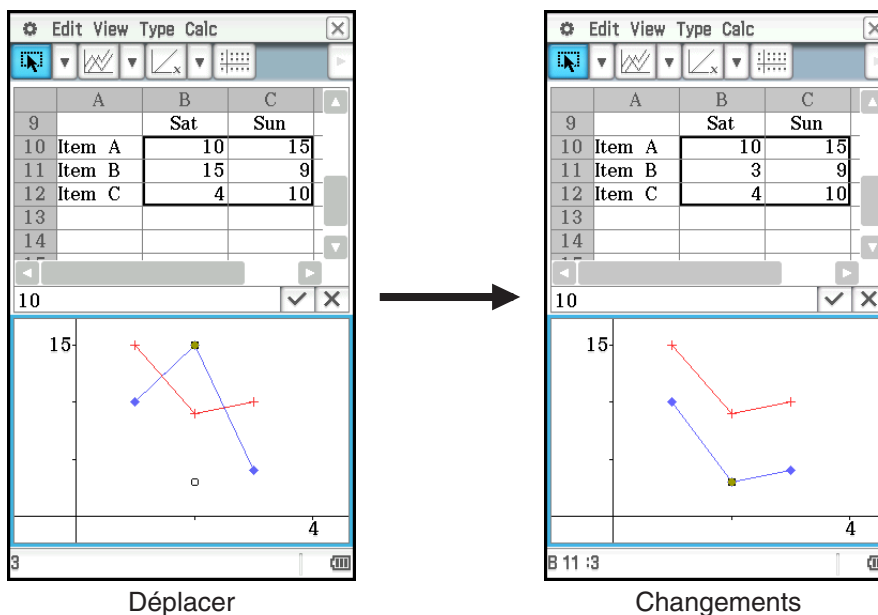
Edit View Type Calc

| | A | B | C |
|---|---|---|---|
| 9 | | Sat | Sun |
| 10 | Item A | 10 | 15 |
| 11 | Item B | 15 | 9 |
| 12 | Item C | 4 | 10 |
| 13 | | | |
| 14 | | | |

10

15

4

3

Déplacer

Edit View Type Calc

| | A | B | C |
|---|---|---|---|
| 9 | | Sat | Sun |
| 10 | Item A | 10 | 15 |
| 11 | Item B | 3 | 9 |
| 12 | Item C | 4 | 10 |
| 13 | | | |
| 14 | | | |

10

15

4

B 11 :3

Changements